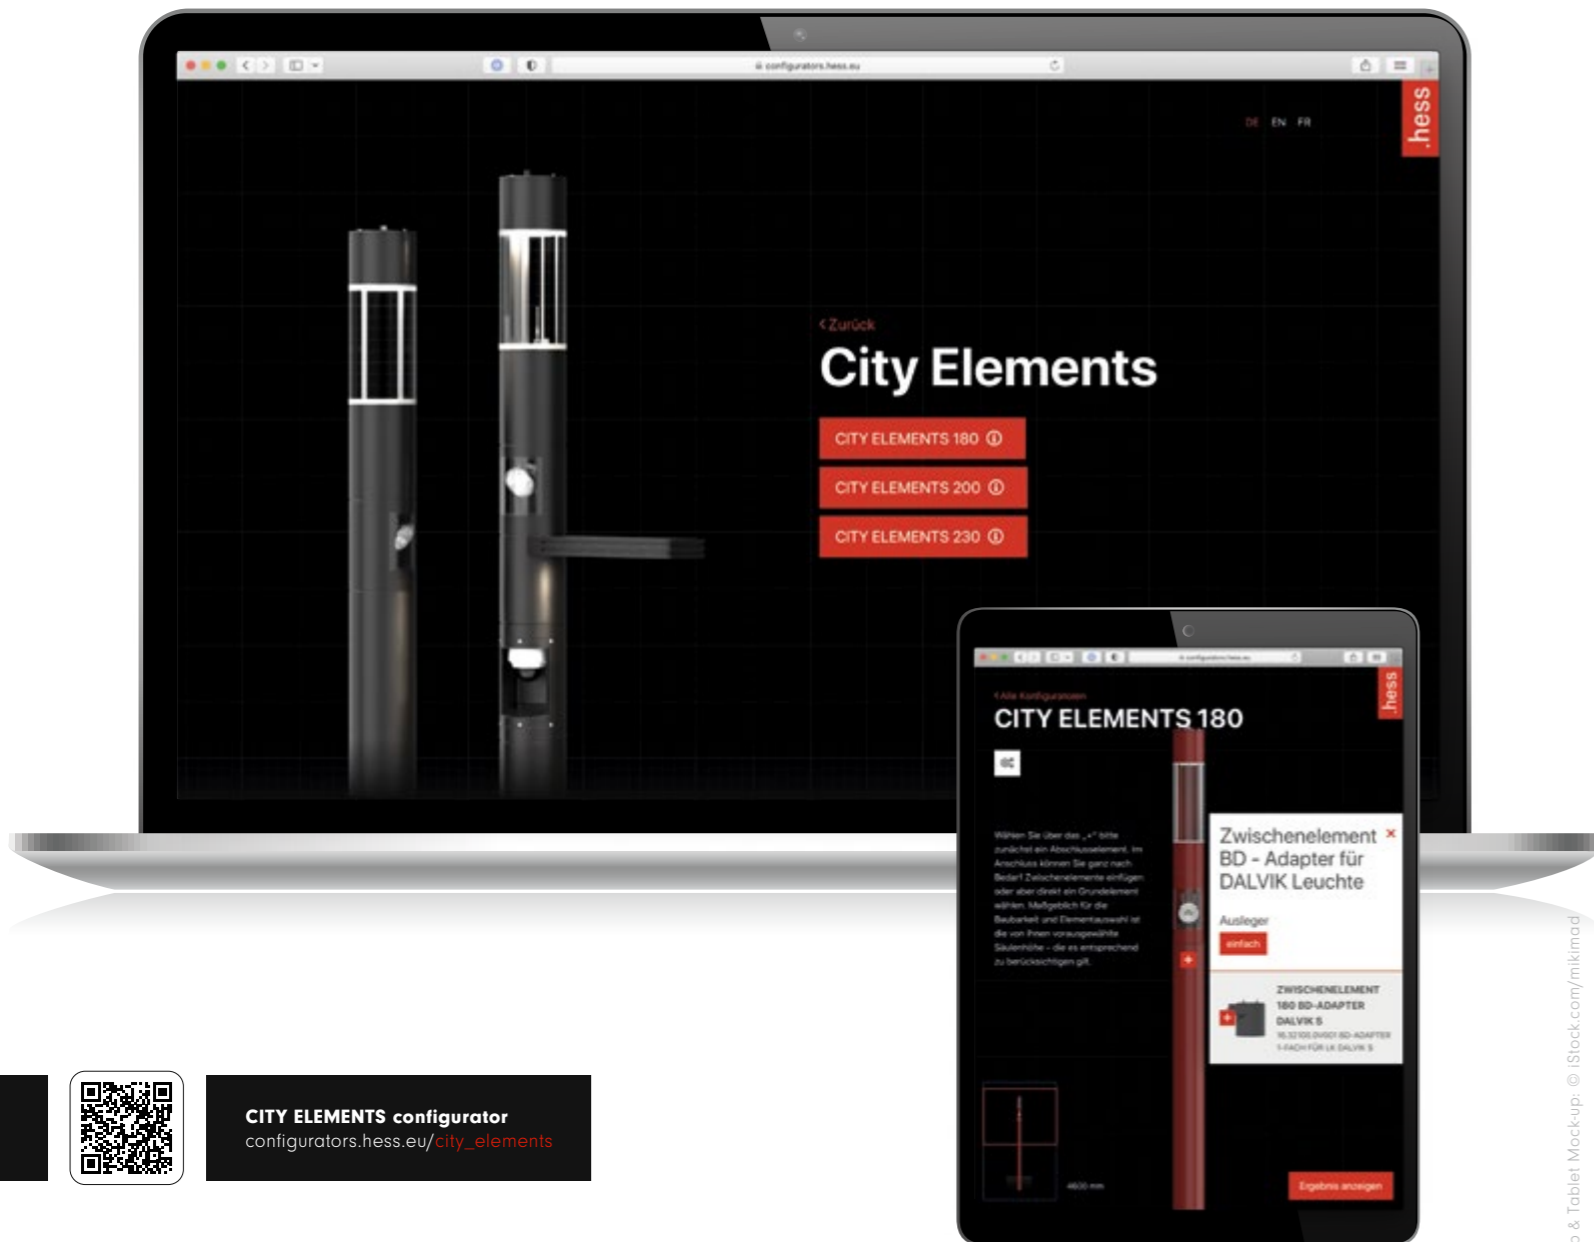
configurators.hess.eu

DE EN FR

.hess

‹ Zurück

City Elements

CITY ELEMENTS 180 ⓘ

CITY ELEMENTS 200 ⓘ

CITY ELEMENTS 230 ⓘ

configurators.hess.eu

‹ Alle Konfigurationen

.hess

CITY ELEMENTS 180

Wählen Sie über das „+" bitte zunächst ein Abschlusselement. Im Anschluss können Sie ganz nach Bedarf Zwischenelemente einfügen oder aber direkt ein Grundelement wählen. Maßgeblich für die Baubarkeit und Elementauswahl ist die von Ihnen vorausgewählte Säulenhöhe - die es entsprechend zu berücksichtigen gilt.

Zwischenelement BD - Adapter für DALVIK Leuchte ×

Ausleger

einfach

ZWISCHENELEMENT 180 BD-ADAPTER DALVIK S

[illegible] BD-ADAPTER 1-FACH FÜR LK DALVIK S

4600 mm

Ergebnis anzeigen

CITY ELEMENTS configurator
configurators.hess.eu/city_elements

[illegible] & Tablet Mock-up: © iStock.com/mikimad